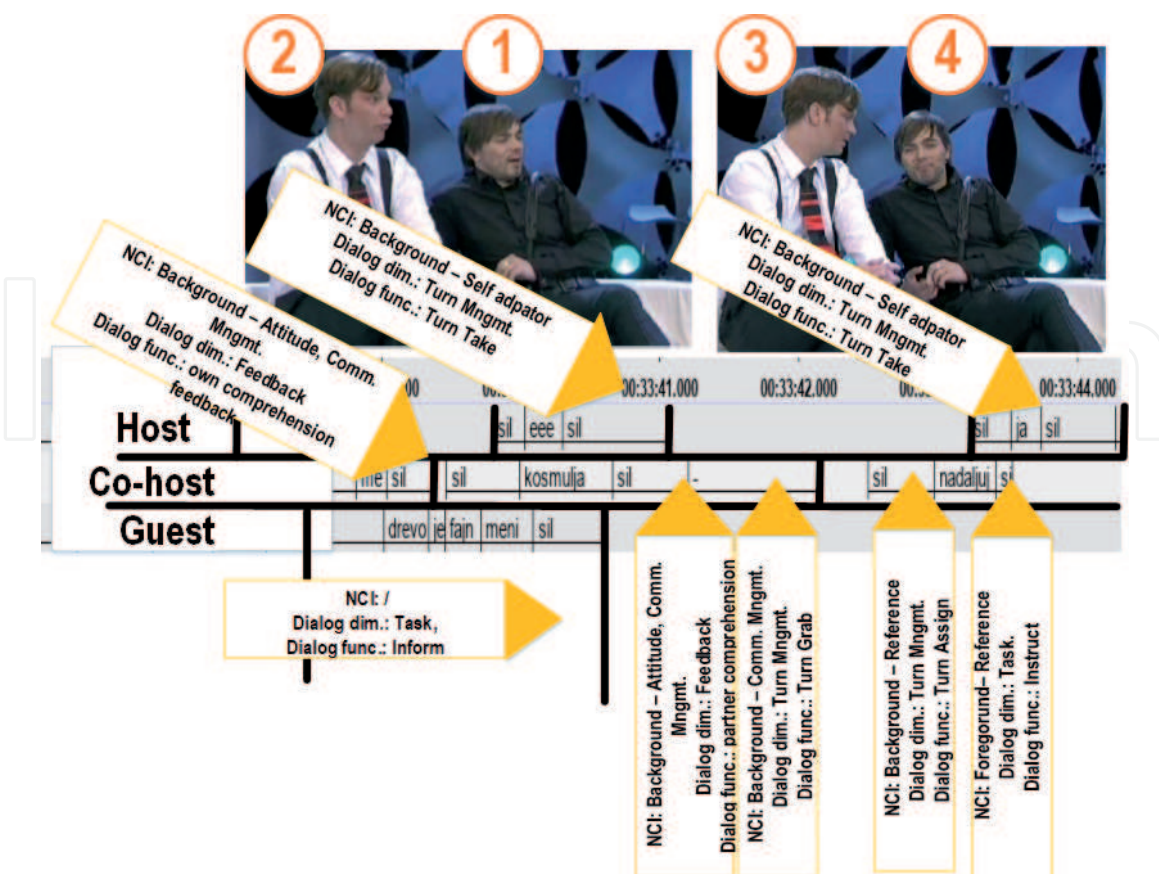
2

1

3

4

NCI: Background – Self adpator
Dialog dim.: Turn Mngmt.
Dialog func.: Turn Take

NCI: Background – Attitude, Comm. Mngmt.
Dialog dim.: Feedback
Dialog func.: own comprehension feedback

NCI: Background – Self adpator
Dialog dim.: Turn Mngmt.
Dialog func.: Turn Take

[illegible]:000 00:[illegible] 00:33:41.000 00:33:42.000 00:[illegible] 00:33:44.000

Host

sil | eee | sil | sil | ja | sil

Co-host

me | sil | sil | kosmulja | sil | - | sil | nadaljuj | si

Guest

drevo | je | fajn | meni | sil

NCI: /
Dialog dim.: Task,
Dialog func.: Inform

NCI: Background – Attitude, Comm. Mngmt.
Dialog dim.: Feedback
Dialog func.: partner comprehension

NCI: Background – Comm. Mngmt.
Dialog dim.: Turn Mngmt.
Dialog func.: Turn Grab

NCI: Background – Reference
Dialog dim.: Turn Mngmt.
Dialog func.: Turn Assign

NCI: Foregorund– Reference
Dialog dim.: Task.
Dialog func.: Instruct